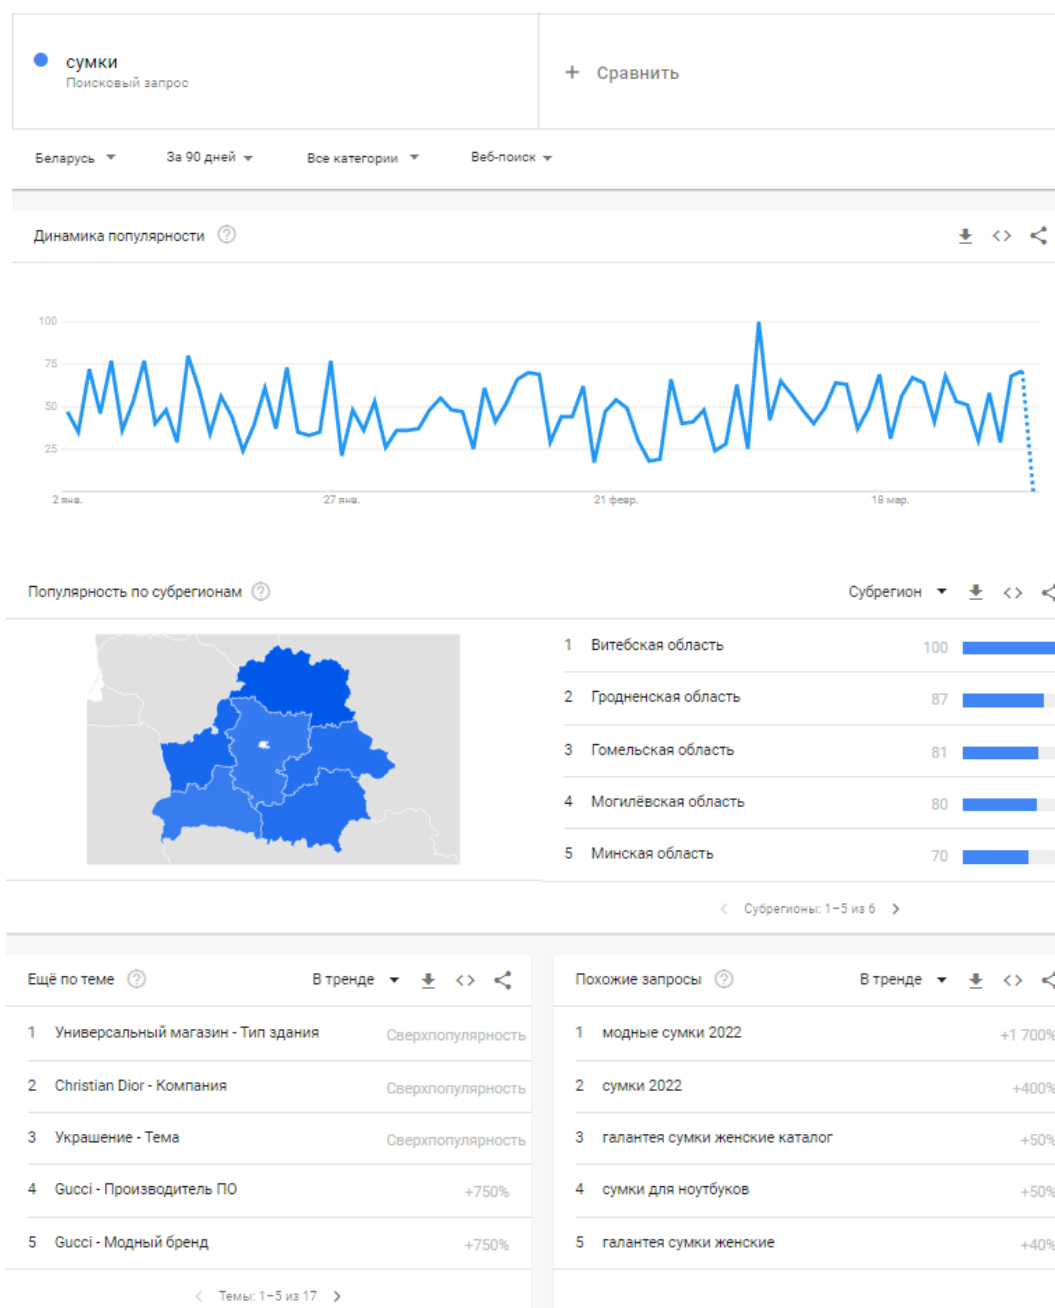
сумки
Поисковый запрос

+ Сравнить

Беларусь ▾ За 90 дней ▾ Все категории ▾ Веб-поиск ▾

Динамика популярности

100
75
50
25
2 янв.
27 янв.
21 февр.
18 мар.

Популярность по субрегионам

Субрегион ▾

| | | |
|---|---|---|
| 1 | Витебская область | 100 |
| 2 | Гродненская область | 87 |
| 3 | Гомельская область | 81 |
| 4 | Могилёвская область | 80 |
| 5 | Минская область | 70 |

Субрегионы: 1–5 из 6

Ещё по теме

В тренде ▾

| | | |
|---|---|---|
| 1 | Универсальный магазин - Тип здания | Сверхпопулярность |
| 2 | Christian Dior - Компания | Сверхпопулярность |
| 3 | Украшение - Тема | Сверхпопулярность |
| 4 | Gucci - Производитель ПО | +750% |
| 5 | Gucci - Модный бренд | +750% |

Темы: 1–5 из 17

Похожие запросы

В тренде ▾

| | | |
|---|---|---|
| 1 | модные сумки 2022 | +1 700% |
| 2 | сумки 2022 | +400% |
| 3 | галантея сумки женские каталог | +50% |
| 4 | сумки для ноутбуков | +50% |
| 5 | галантея сумки женские | +40% |